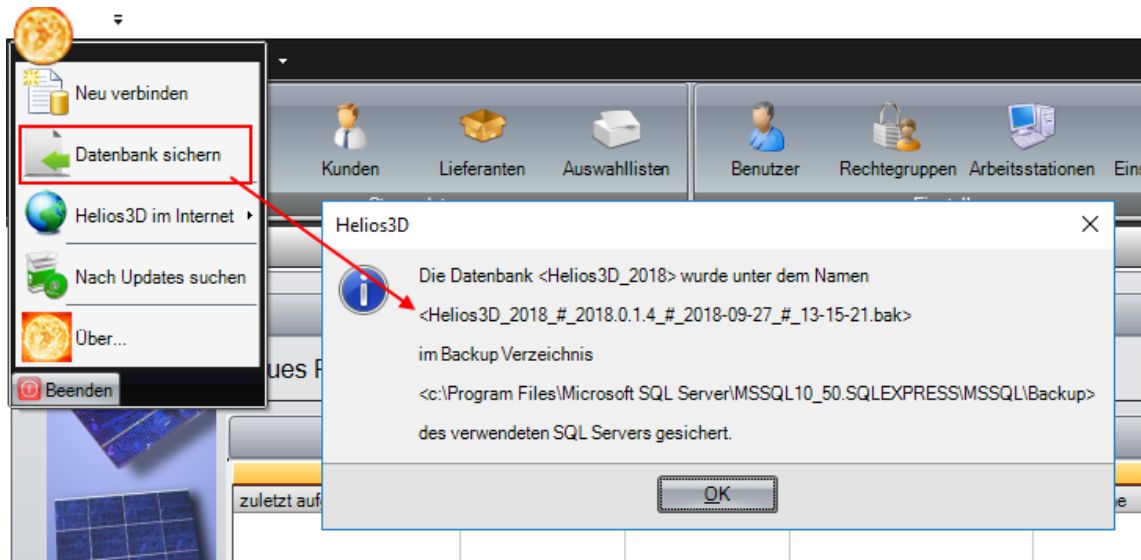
Neu verbinden

Datenbank sichern

Helios3D im Internet

Nach Updates suchen

Über...

Beenden

Kunden Lieferanten Auswahllisten Benutzer Rechtegruppen Arbeitsstationen Eins

ues P

zuletzt auf

Helios3D

Die Datenbank <Helios3D_2018> wurde unter dem Namen

<Helios3D_2018_#_2018.0.1.4_#_2018-09-27_#_13-15-21.bak>

im Backup Verzeichnis

<c:\Program Files\Microsoft SQL Server\MSSQL10_50.SQLEXPRESS\MSSQL\Backup>

des verwendeten SQL Servers gesichert.

OK